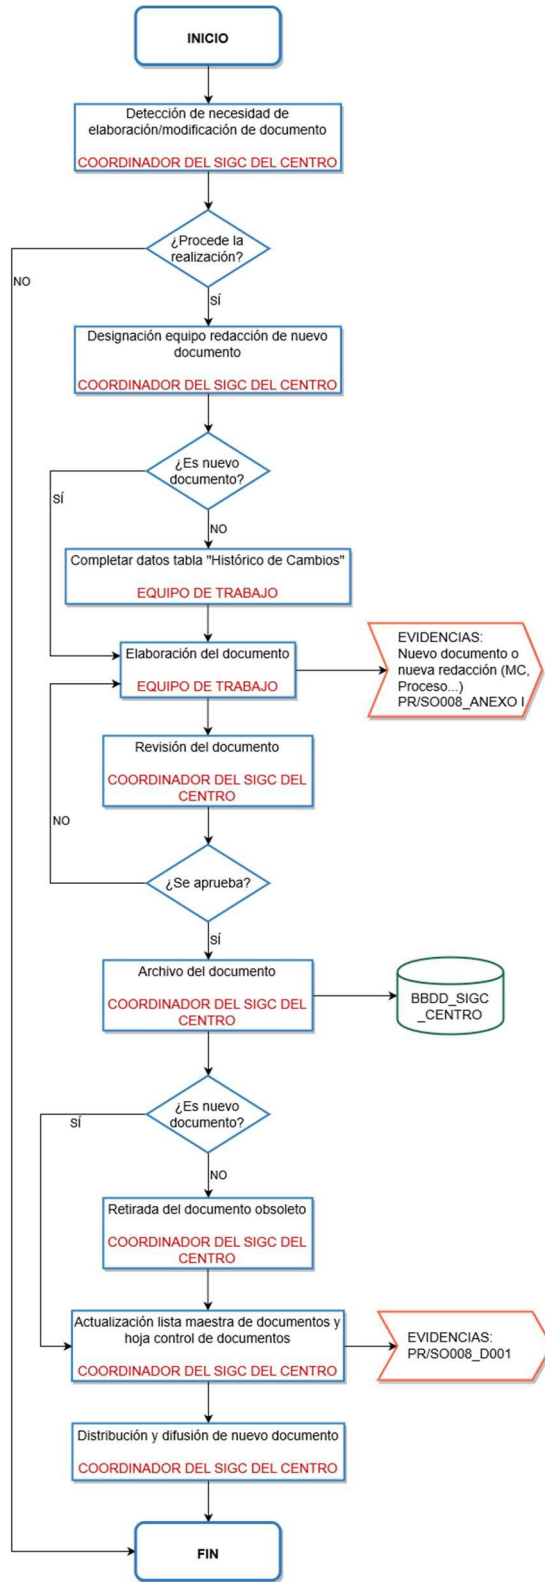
INICIO

Detección de necesidad de elaboración/modificación de documento

COORDINADOR DEL SIGC DEL CENTRO

¿Procede la realización?

NO

SÍ

Designación equipo redacción de nuevo documento

COORDINADOR DEL SIGC DEL CENTRO

¿Es nuevo documento?

SÍ

NO

Completar datos tabla "Histórico de Cambios"

EQUIPO DE TRABAJO

Elaboración del documento

EQUIPO DE TRABAJO

EVIDENCIAS: Nuevo documento o nueva redacción (MC, Proceso...) PR/SO008_ANEXO I

Revisión del documento

COORDINADOR DEL SIGC DEL CENTRO

NO

¿Se aprueba?

SÍ

Archivo del documento

COORDINADOR DEL SIGC DEL CENTRO

BBDD_SIGC _CENTRO

¿Es nuevo documento?

SÍ

NO

Retirada del documento obsoleto

COORDINADOR DEL SIGC DEL CENTRO

Actualización lista maestra de documentos y hoja control de documentos

COORDINADOR DEL SIGC DEL CENTRO

EVIDENCIAS: PR/SO008_D001

Distribución y difusión de nuevo documento

COORDINADOR DEL SIGC DEL CENTRO

FIN